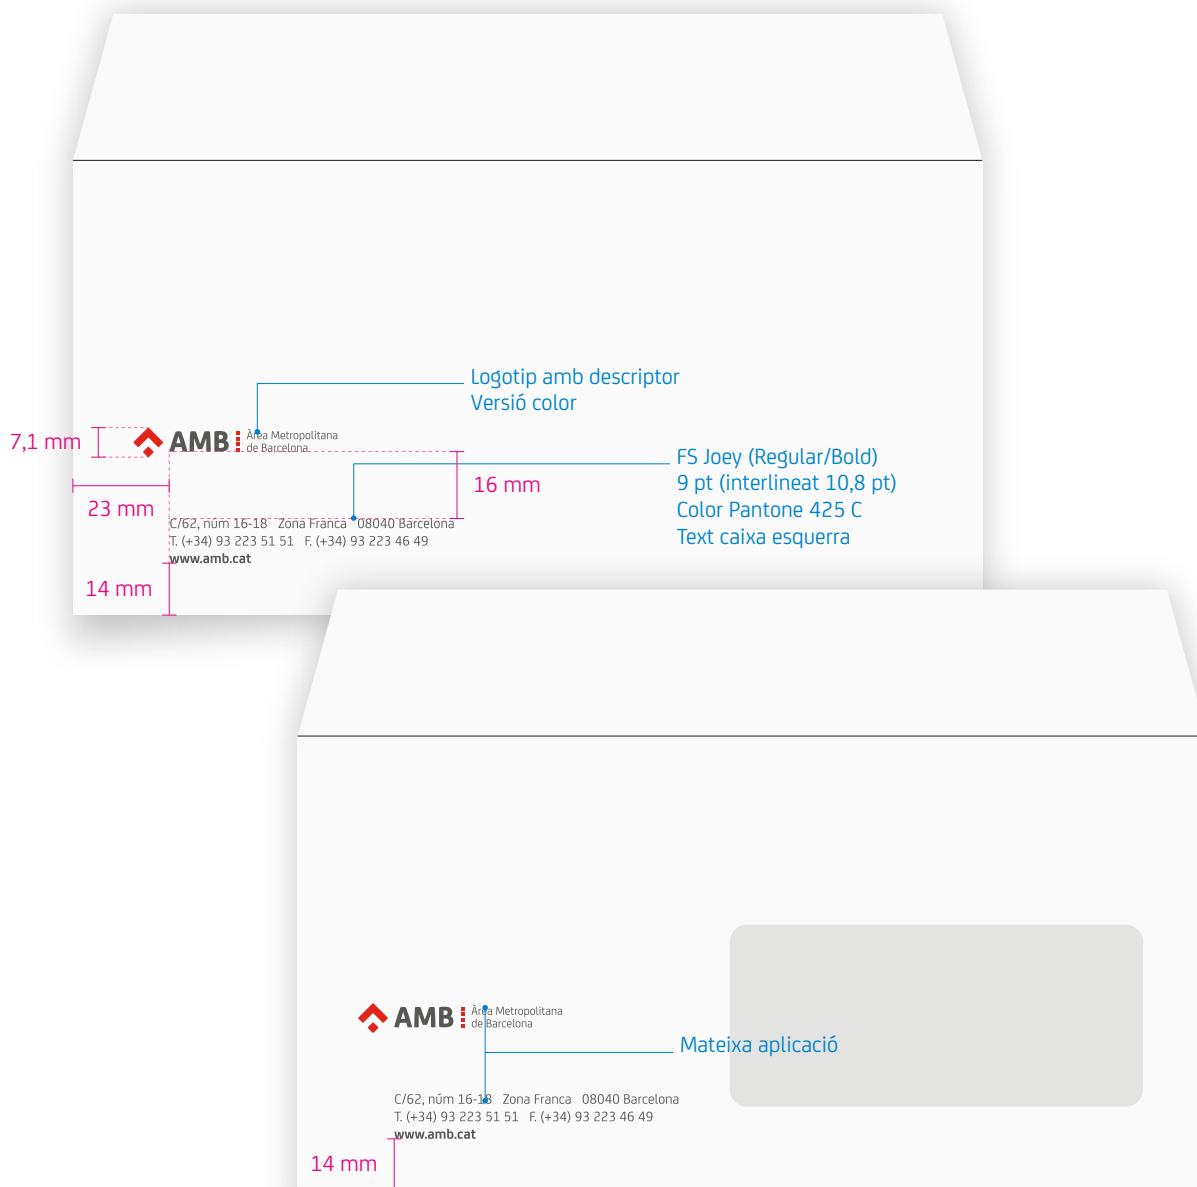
Logotip amb descriptor
Versió color

7,1 mm

AMB Àrea Metropolitana de Barcelona

FS Joey (Regular/Bold)
9 pt (interlineat 10,8 pt)
Color Pantone 425 C
Text caixa esquerra

16 mm

23 mm

C/62, núm 16-18 Zona Franca 08040 Barcelona
T. (+34) 93 223 51 51 F. (+34) 93 223 46 49
www.amb.cat

14 mm

AMB Àrea Metropolitana de Barcelona

Mateixa aplicació

C/62, núm 16-18 Zona Franca 08040 Barcelona
T. (+34) 93 223 51 51 F. (+34) 93 223 46 49
www.amb.cat

14 mm